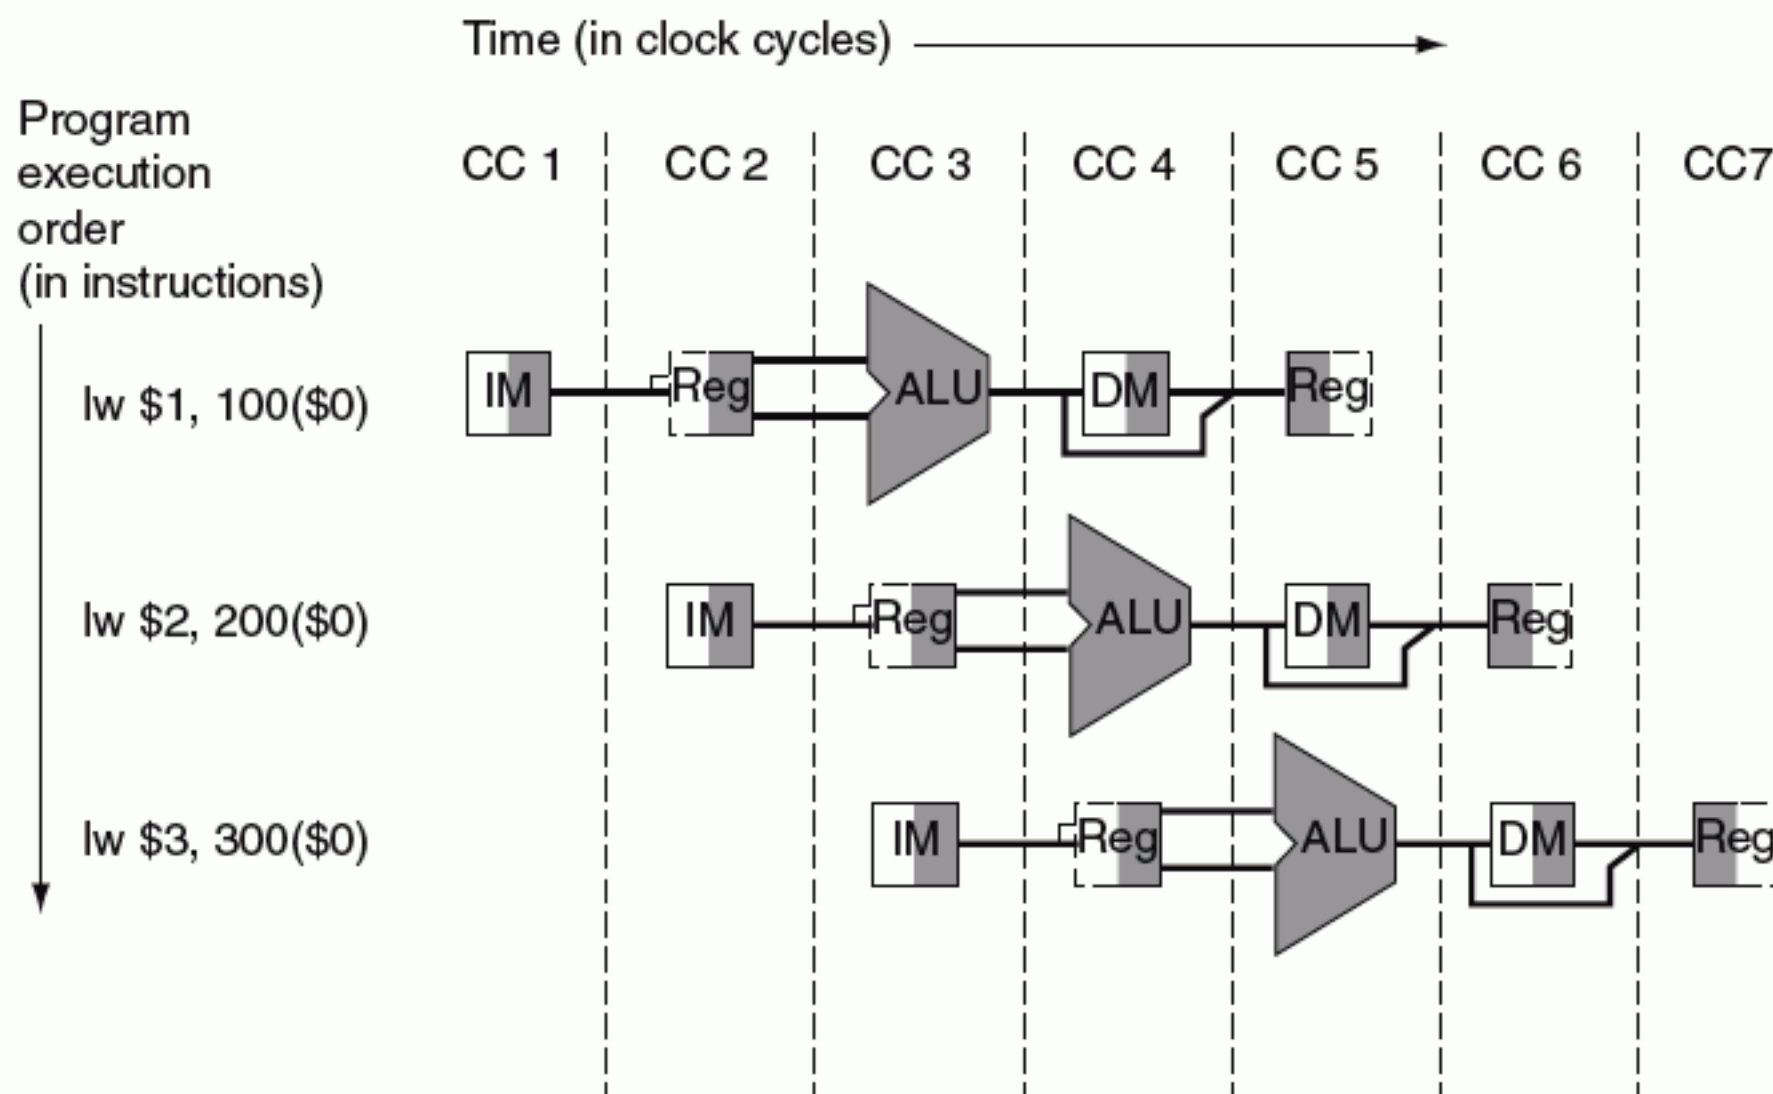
Time (in clock cycles)

Program execution order (in instructions)

CC 1
CC 2
CC 3
CC 4
CC 5
CC 6
CC7

lw \$1, 100(\$0)
IM
Reg
ALU
DM
Reg

lw \$2, 200(\$0)
IM
Reg
ALU
DM
Reg

lw \$3, 300(\$0)
IM
Reg
ALU
DM
Reg